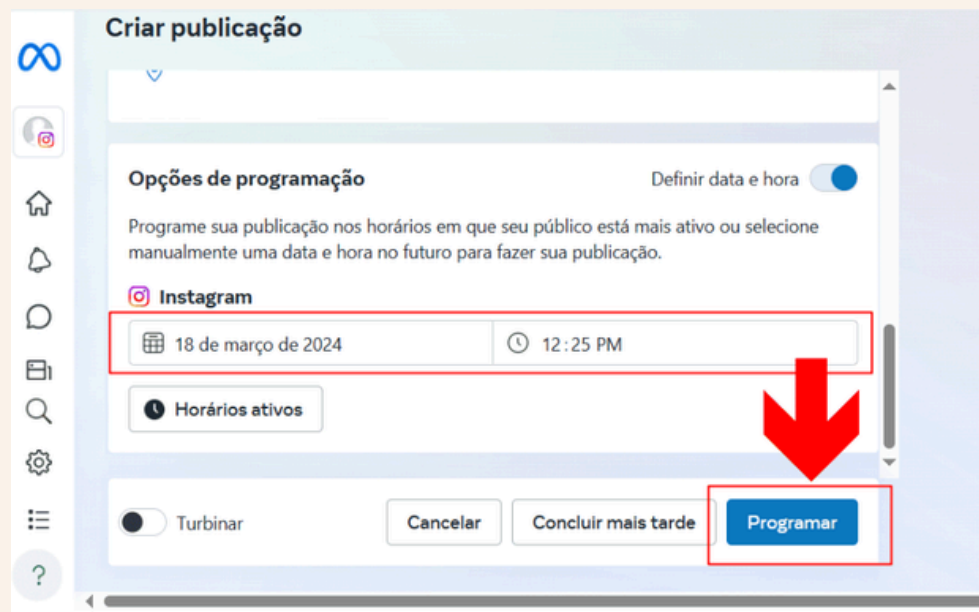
Criar publicação

Opções de programação

Definir data e hora

Programe sua publicação nos horários em que seu público está mais ativo ou selecione manualmente uma data e hora no futuro para fazer sua publicação.

Instagram

18 de março de 2024

12:25 PM

Horários ativos

Turbinar

Cancelar

Concluir mais tarde

Programar

?